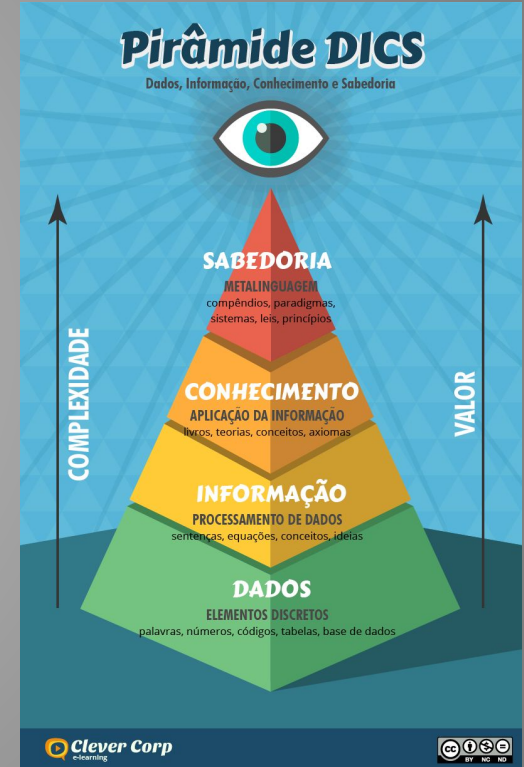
Pirâmide DICS

Dados, Informaçao, Conhecimento e Sabedoria

COMPLEXIDADE

VALOR

SABEDORIA
METALINGUAGEM
compêndios, paradigmas, sistemas, leis, princípios

CONHECIMENTO
APLICAÇÃO DA INFORMAÇÃO
livros, teorias, conceitos, axiomas

INFORMAÇÃO
PROCESSAMENTO DE DADOS
sentenças, equações, conceitos, ideias

DADOS
ELEMENTOS DISCRETOS
palavras, números, códigos, tabelas, base de dados

Clever Corp
e-learning

cc BY NC ND